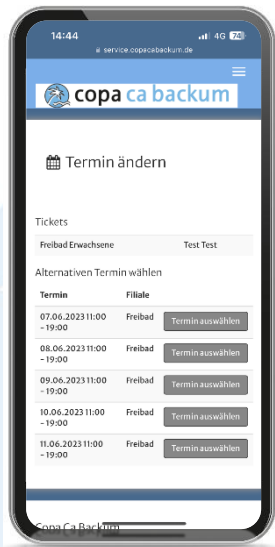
14:44
4G 74
service.copacabackum.de

copa ca backum

Termin ändern

Tickets

| Freibad Erwachsene | Test Test |
|---|---|

Alternativen Termin wählen

| Termin | Filiale | |
|---|---|---|
| 07.06.2023 11:00 – 19:00 | Freibad | Termin auswählen |
| 08.06.2023 11:00 – 19:00 | Freibad | Termin auswählen |
| 09.06.2023 11:00 – 19:00 | Freibad | Termin auswählen |
| 10.06.2023 11:00 – 19:00 | Freibad | Termin auswählen |
| 11.06.2023 11:00 – 19:00 | Freibad | Termin auswählen |

Copa Ca Backum